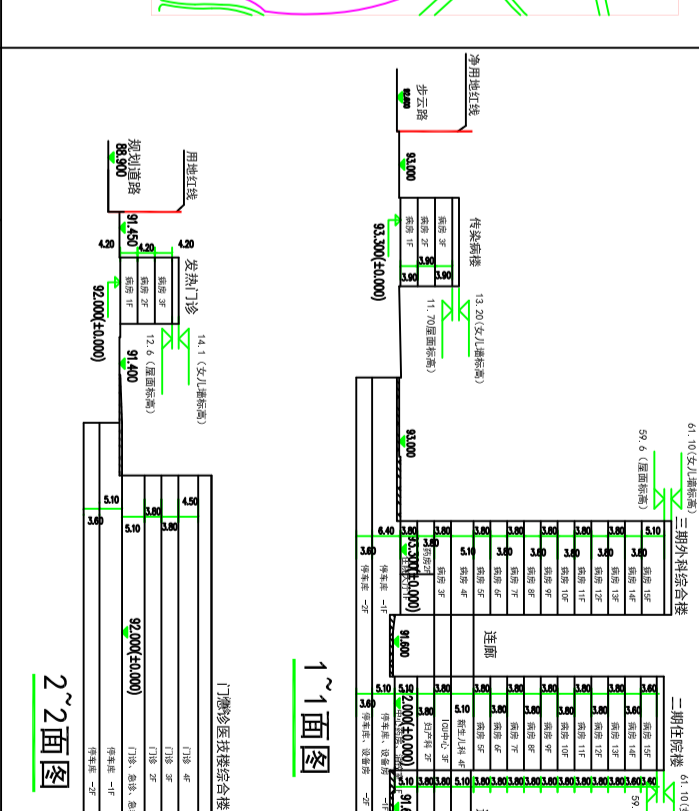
净用地红线
步云路
93.000
传染病楼
病房 3F
病房 2F
病房 1F
93.300(±0.000)
3.90
3.90
3.90
13.20（女儿墙标高）
11.70(屋面标高)
规划道路
88.900
用地红线
91.450
4.20
4.20
4.20
发热门诊
病房 3F
病房 2F
病房 1F
92.000(±0.000)
14.1（女儿墙标高）
12.6（屋面标高）
91.400
93.000
61.10（女儿墙标高）
59.6（屋面标高）
三期外科综合楼
5.10
3.80
病房 15F
病房 14F
病房 13F
病房 12F
病房 11F
病房 10F
病房 9F
病房 8F
病房 7F
病房 6F
病房 5F
病房 4F
病房 3F
手术室 2F
93.300(±0.000)
6.40
5.10
3.60
停车库 -1F
停车库 -2F
91.600
连廊
二期住院楼
61.10
59.
病房 15F
病房 14F
病房 13F
病房 12F
病房 11F
病房 10F
病房 9F
病房 8F
病房 7F
病房 6F
病房 5F
新生儿科 4F
妇产科 3F
ICU中心 2F
92.000(±0.000)
停车库、设备房
停车库 -2F
1~1面图
5.10
4.50
3.60
3.80
3.80
5.10
92.000(±0.000)
门急诊医技楼综合楼
门诊 4F
门诊 3F
门诊 2F
门诊、急诊
停车库 -1F
2~2面图